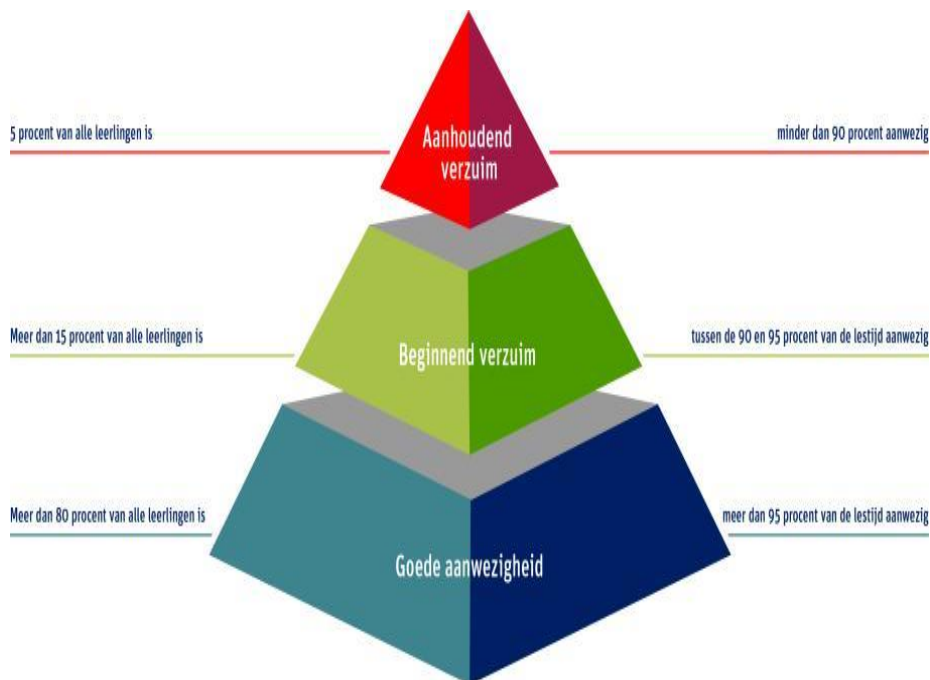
5 procent van alle leerlingen is

Aanhoudend verzuim

minder dan 90 procent aanwezig

Meer dan 15 procent van alle leerlingen is

Beginnend verzuim

tussen de 90 en 95 procent van de lestijd aanwezig

Meer dan 80 procent van alle leerlingen is

Goede aanwezigheid

meer dan 95 procent van de lestijd aanwezig